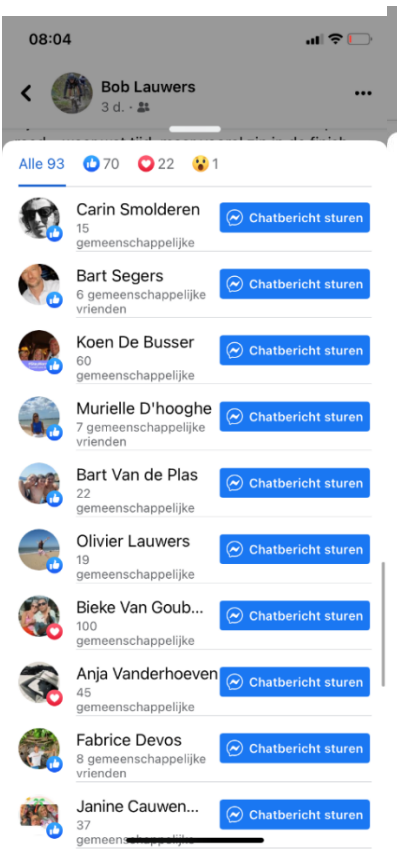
08:04

Bob Lauwers
3 d. ·

Alle 93 70 22 1

Carin Smolderen
15 gemeenschappelijke
Chatbericht sturen

Bart Segers
6 gemeenschappelijke vrienden
Chatbericht sturen

Koen De Busser
60 gemeenschappelijke
Chatbericht sturen

Murielle D'hooghe
7 gemeenschappelijke vrienden
Chatbericht sturen

Bart Van de Plas
22 gemeenschappelijke
Chatbericht sturen

Olivier Lauwers
19 gemeenschappelijke
Chatbericht sturen

Bieke Van Goub...
100 gemeenschappelijke
Chatbericht sturen

Anja Vanderhoeven
45 gemeenschappelijke
Chatbericht sturen

Fabrice Devos
8 gemeenschappelijke vrienden
Chatbericht sturen

Janine Cauwen...
37 gemeenschappelijke
Chatbericht sturen